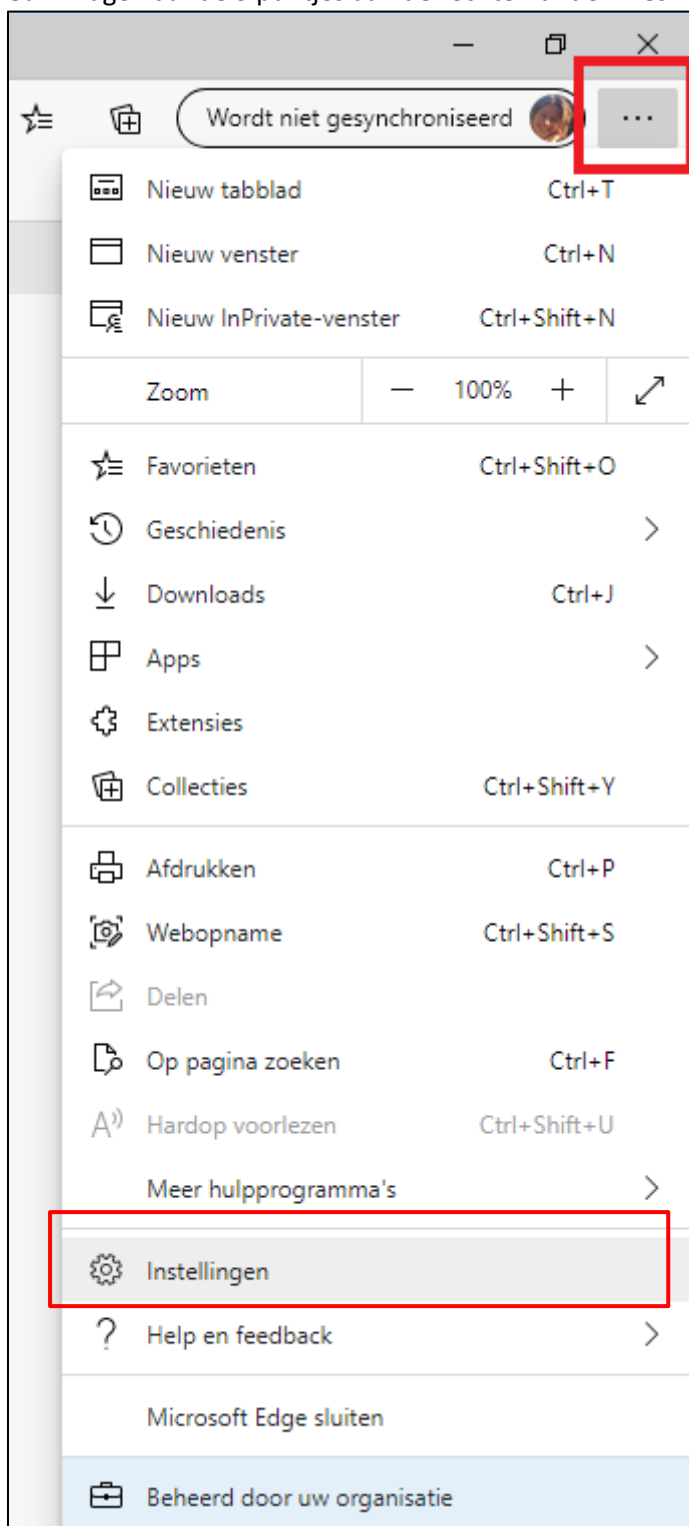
Wordt niet gesynchroniseerd

...

Nieuw tabblad Ctrl+T

Nieuw venster Ctrl+N

Nieuw InPrivate-venster Ctrl+Shift+N

Zoom — 100% +

Favorieten Ctrl+Shift+O

Geschiedenis

Downloads Ctrl+J

Apps

Extensies

Collecties Ctrl+Shift+Y

Afdrukken Ctrl+P

Webopname Ctrl+Shift+S

Delen

Op pagina zoeken Ctrl+F

Hardop voorlezen Ctrl+Shift+U

Meer hulpprogramma's

Instellingen

Help en feedback

Microsoft Edge sluiten

Beheerd door uw organisatie